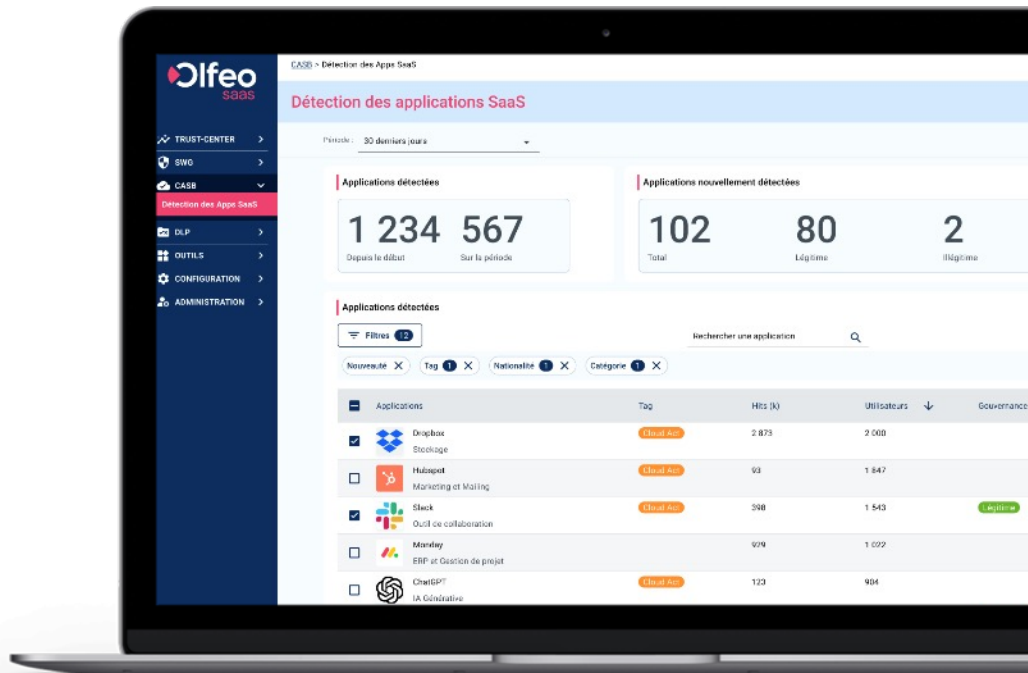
Olfeo SaaS

TRUST-CENTER
SWG
CASB
Détection des Apps SaaS
DLP
OUTILS
CONFIGURATION
ADMINISTRATION

CASB > Détection des Apps SaaS

Détection des applications SaaS

Période : 30 derniers jours

Applications détectées
1 234 Depuis le début
567 Sur la période

Applications nouvellement détectées
102 Total
80 Légitime
2 Illégitime

Applications détectées

Filtres 12

Rechercher une application

Nouveauté ×
Tag 1 ×
Nationalité 1 ×
Catégorie 1 ×

| Applications | Tag | Hits (k) | Utilisateurs | Gouvernance |
|---|---|---|---|---|
| Dropbox Stockage | Cloud Act | 2 873 | 2 000 | |
| Hubspot Marketing et Mailing | Cloud Act | 93 | 1 847 | |
| Slack Outil de collaboration | Cloud Act | 398 | 1 543 | Légitime |
| Monday ERP et Gestion de projet | | 929 | 1 022 | |
| ChatGPT IA Générative | Cloud Act | 123 | 984 | |